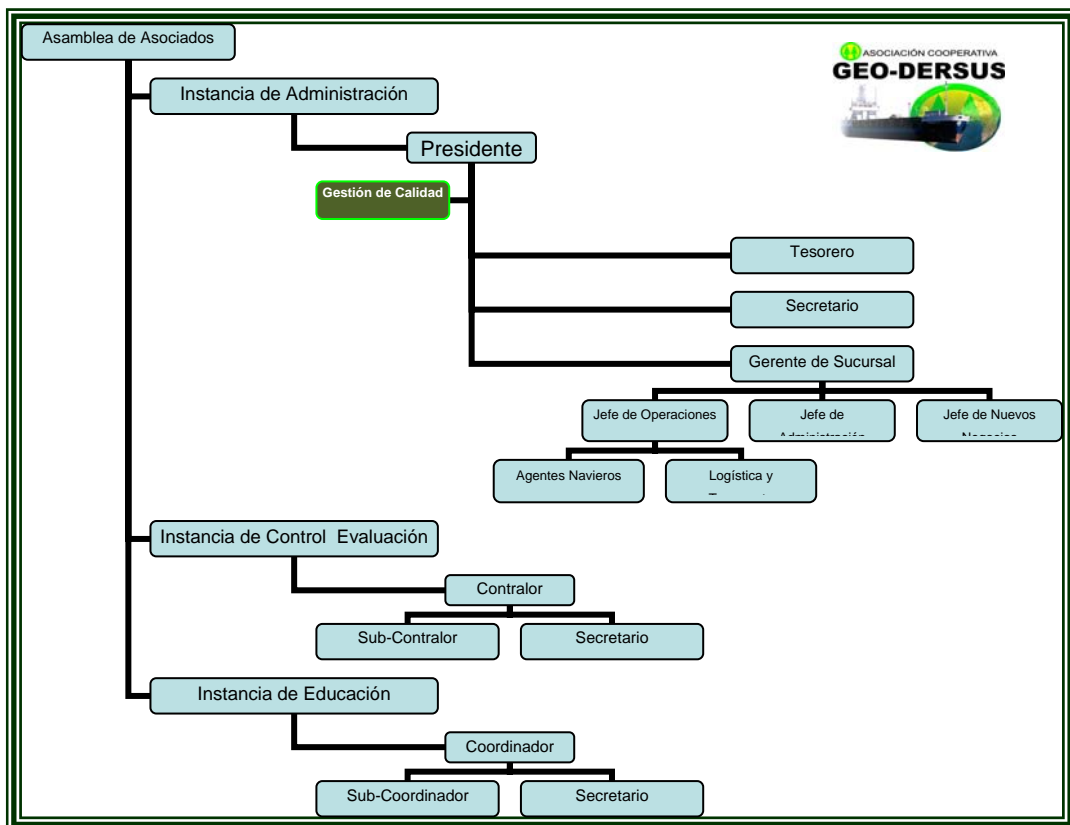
Asamblea de Asociados

ASOCIACIÓN COOPERATIVA
GEO-DERSUS

Instancia de Administración

Presidente

Gestión de Calidad

Tesorero

Secretario

Gerente de Sucursal

Jefe de Operaciones

Jefe de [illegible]

Jefe de Nuevos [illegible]

Agentes Navieros

Logística y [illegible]

Instancia de Control Evaluación

Contralor

Sub-Contralor

Secretario

Instancia de Educación

Coordinador

Sub-Coordinador

Secretario